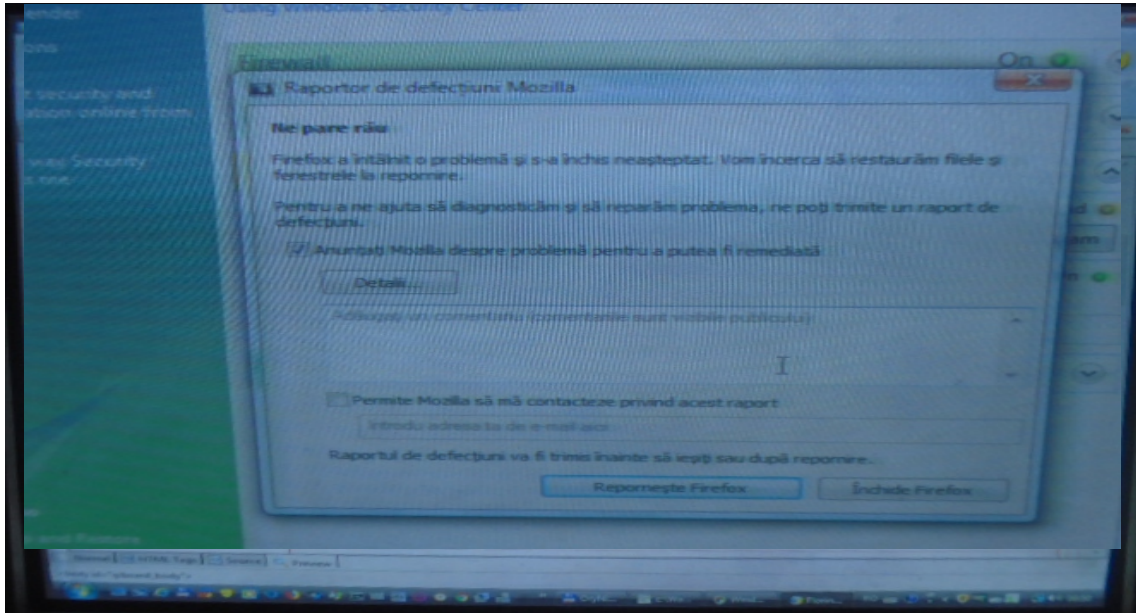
Using Windows Security Center
Firewall
On

Raportor de defecțiuni Mozilla

Ne pare rău

Firefox a întâlnit o problemă și s-a închis neașteptat. Vom încerca să restaurăm filele și ferestrele la repornire.

Pentru a ne ajuta să diagnosticăm și să reparăm problema, ne poți trimite un raport de defecțiuni.

Anunțați Mozilla despre problemă pentru a putea fi remediată

Detalii...

Adăugați un comentariu (comentariile sunt vizibile publicului)

Permite Mozilla să mă contacteze privind acest raport

Introdu adresa ta de e-mail aici

Raportul de defecțiuni va fi trimis înainte să ieși sau după repornire.

Repornește Firefox
Închide Firefox

Normal
HTML Tags
Source
Preview